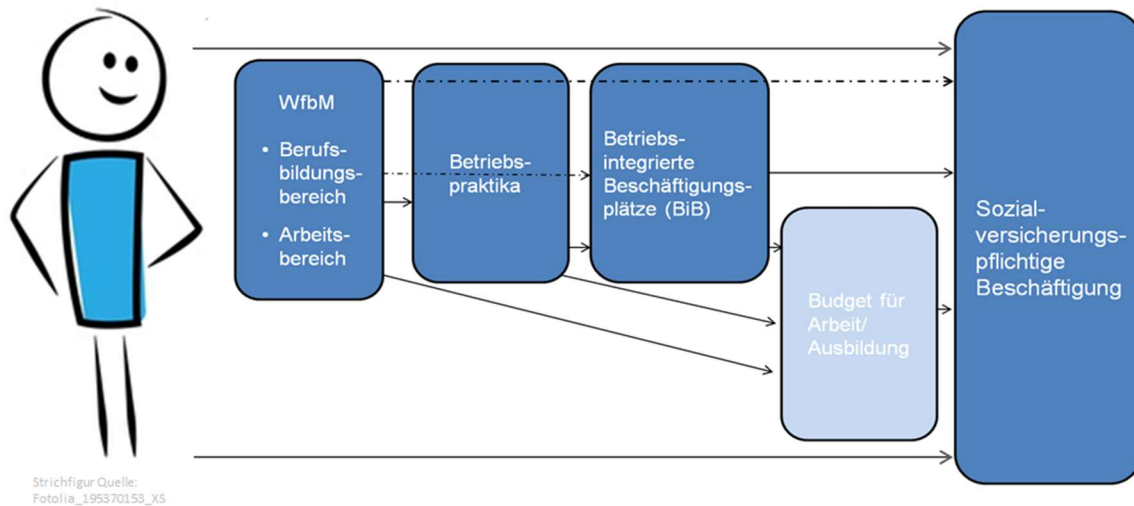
WfbM

• Berufsbildungsbereich

• Arbeitsbereich

Betriebspraktika

Betriebsintegrierte Beschäftigungsplätze (BiB)

Budget für Arbeit/ Ausbildung

Sozialversicherungspflichtige Beschäftigung

Strichfigur Quelle: Fotolia_195370153_XS